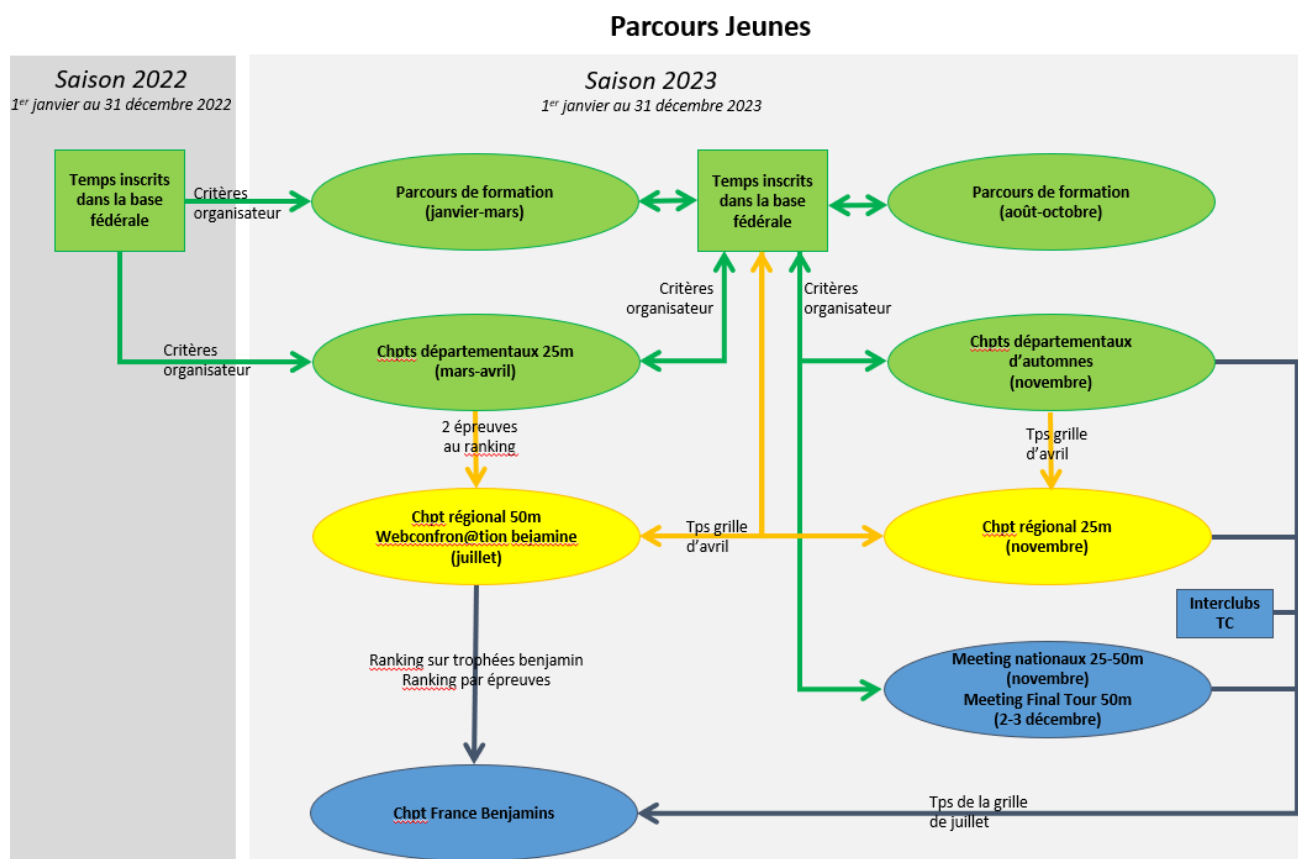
Parcours Jeunes

Saison 2022
1$^{er}$ janvier au 31 décembre 2022

Saison 2023
1$^{er}$ janvier au 31 décembre 2023

Temps inscrits dans la base fédérale

Critères organisateur

Parcours de formation (janvier-mars)

Temps inscrits dans la base fédérale

Parcours de formation (août-octobre)

Critères organisateur

Critères organisateur

Critères organisateur

Chpts départementaux 25m (mars-avril)

Chpts départementaux d'automnes (novembre)

2 épreuves au ranking

Tps grille d'avril

Chpt régional 50m Webconfron@tion bejamine (juillet)

Tps grille d'avril

Chpt régional 25m (novembre)

Interclubs TC

Ranking sur trophées benjamin
Ranking par épreuves

Meeting nationaux 25-50m (novembre)
Meeting Final Tour 50m (2-3 décembre)

Chpt France Benjamins

Tps de la grille de juillet